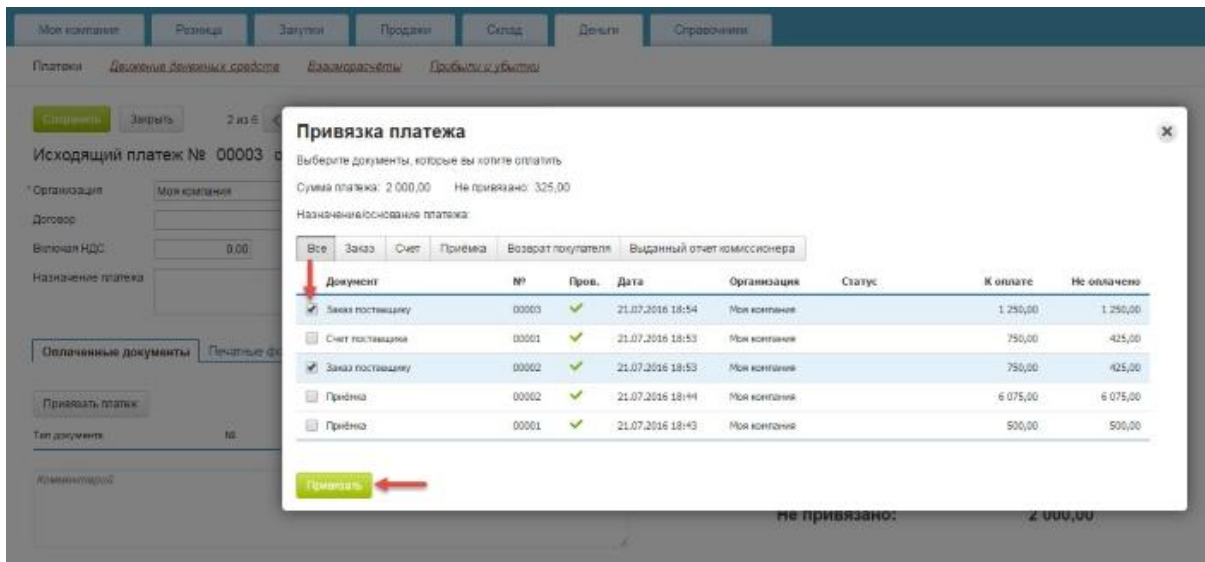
Моя компания | Розница | Закупки | Продажи | Склад | Деньги | Справочники

Платежи  Движение денежных средств  Взаиморасчёты  Прибыли и убытки

Сохранить  Закрыть  2 из 6

Исходящий платеж № 00003

Организация  Моя компания
Договор
Включая НДС  0,00
Назначение платежа

Оплаченные документы  Печатные ф

Привязать платеж
Тип документа  №

Комментарий

Не привязано:  2 000,00

Привязка платежа

Выберите документы, которые вы хотите оплатить

Сумма платежа: 2 000,00  Не привязано: 325,00

Назначение/основание платежа:

Все | Заказ | Счет | Приёмка | Возврат покупателя | Выданный отчет комиссионера

| Документ | № | Пров. | Дата | Организация | Статус | К оплате | Не оплачено |
|---|---|---|---|---|---|---|---|
| Заказ поставщику | 00003 | ✓ | 21.07.2016 18:54 | Моя компания | | 1 250,00 | 1 250,00 |
| Счет поставщика | 00001 | ✓ | 21.07.2016 18:53 | Моя компания | | 750,00 | 425,00 |
| Заказ поставщику | 00002 | ✓ | 21.07.2016 18:53 | Моя компания | | 750,00 | 425,00 |
| Приёмка | 00002 | ✓ | 21.07.2016 18:44 | Моя компания | | 6 075,00 | 6 075,00 |
| Приёмка | 00001 | ✓ | 21.07.2016 18:43 | Моя компания | | 500,00 | 500,00 |

Привязать